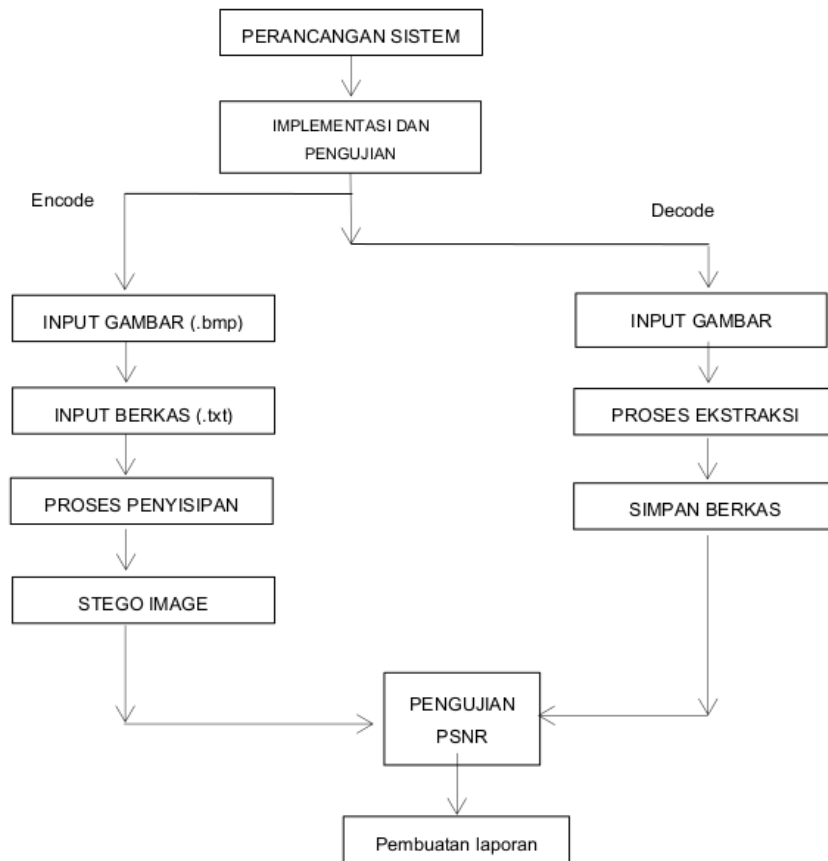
PERANCANGAN SISTEM

IMPLEMENTASI DAN PENGUJIAN

Encode

Decode

INPUT GAMBAR (.bmp)

INPUT BERKAS (.txt)

PROSES PENYISIPAN

STEGO IMAGE

INPUT GAMBAR

PROSES EKSTRAKSI

SIMPAN BERKAS

PENGUJIAN PSNR

Pembuatan laporan